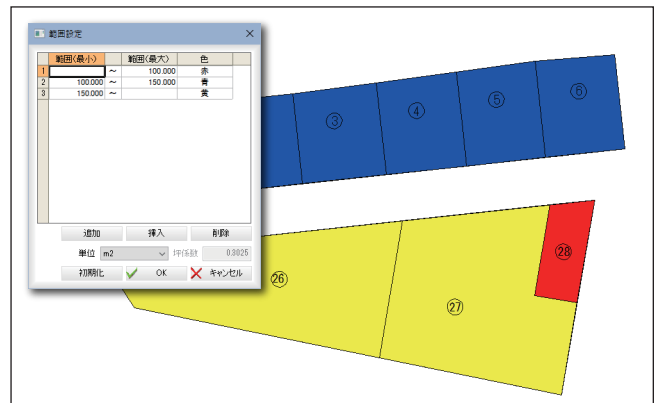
範囲設定

| | 範囲(最小) | | 範囲(最大) | 色 |
|---|---|---|---|---|
| 1 | | ～ | 100.000 | 赤 |
| 2 | 100.000 | ～ | 150.000 | 青 |
| 3 | 150.000 | ～ | | 黄 |

追加 挿入 削除

単位 m2 坪係数 0.3025

初期化 OK キャンセル

③ ④ ⑤ ⑥

㉖ ㉗ ㉘